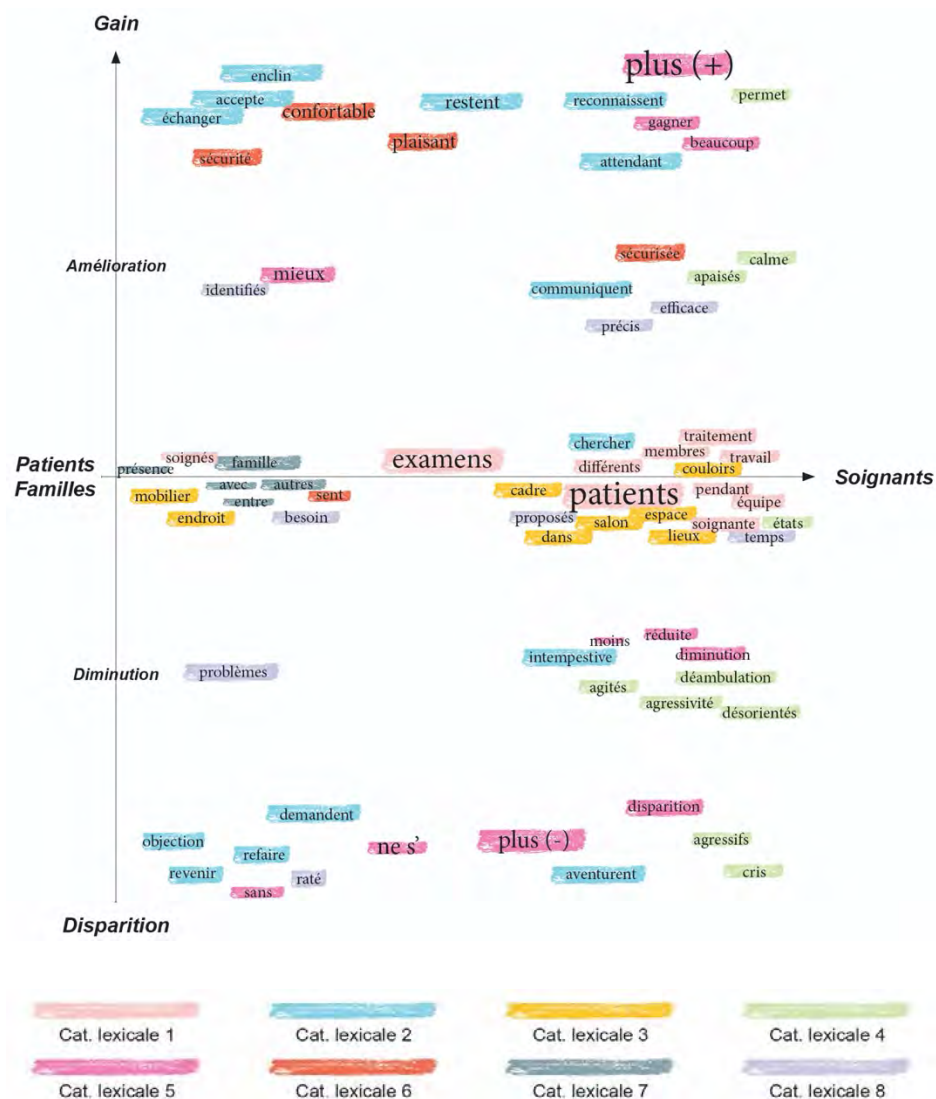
Gain

enclin
plus (+)
accepte
restent
reconnaissent
permet
échanger
confortable
gagner
plaisant
beaucoup
sécurité
attendant

Amélioration
sécurisée
calme
mieux
apaisés
identifiés
communiquent
efficace
précis

traitement
chercher
membres
soignés
examens
travail
Patients Familles
famille
différents
couloirs
Soignants
présence
avec
autres
cadre
pendant
mobilier
patients
sent
entre
équipe
espace
endroit
besoin
proposés
soignante
états
salon
dans
lieux
temps

moins
réduite
intempestive
diminution
Diminution
problèmes
déambulation
agités
agressivité
désorientés

disparition
demandent
objection
agressifs
ne s'
plus (-)
refaire
revenir
cris
raté
aventurent
sans
Disparition

Cat. lexicale 1
Cat. lexicale 2
Cat. lexicale 3
Cat. lexicale 4
Cat. lexicale 5
Cat. lexicale 6
Cat. lexicale 7
Cat. lexicale 8